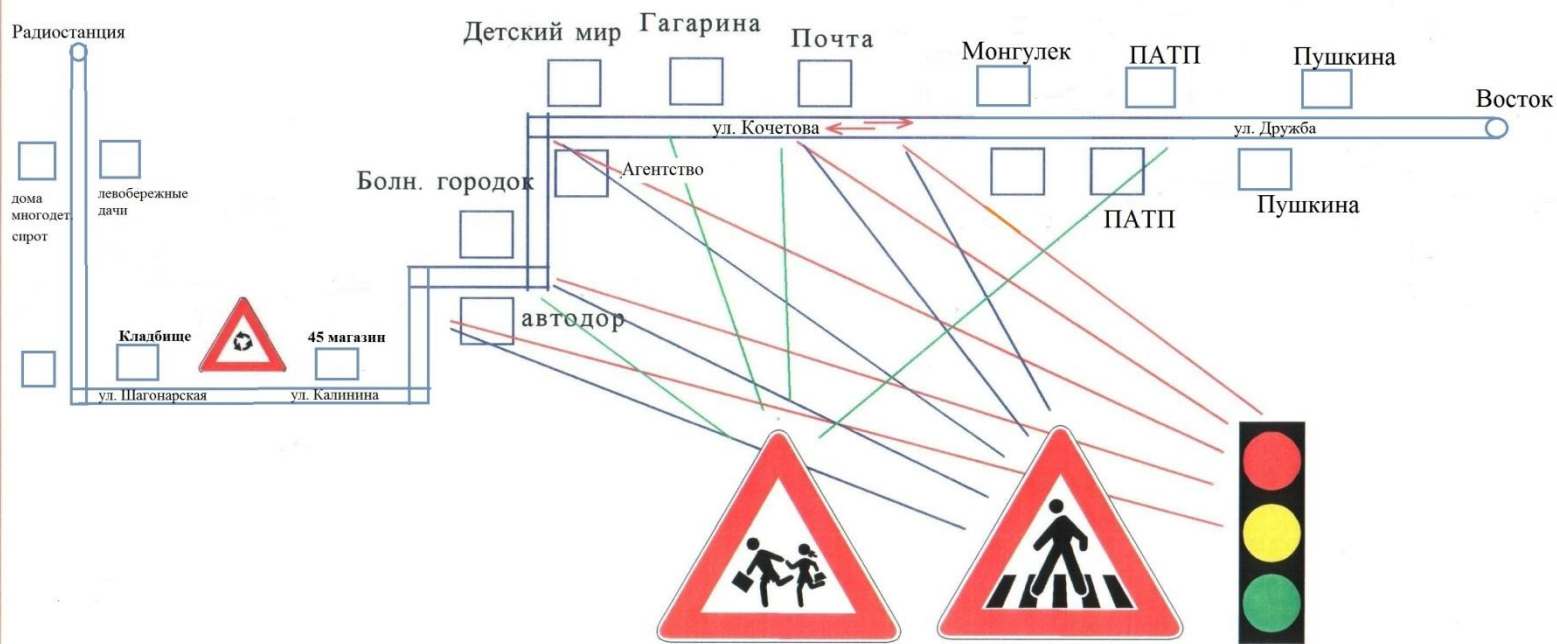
Радиостанция

Детский мир

Гагарина

Почта

Монгулек

ПАТП

Пушкина

Восток

ул. Кочетова

ул. Дружба

дома многодет. сирот

левобережные дачи

Болн. городок

Агентство

ПАТП

Пушкина

автодор

Кладбище

45 магазин

ул. Шагонарская

ул. Калинина